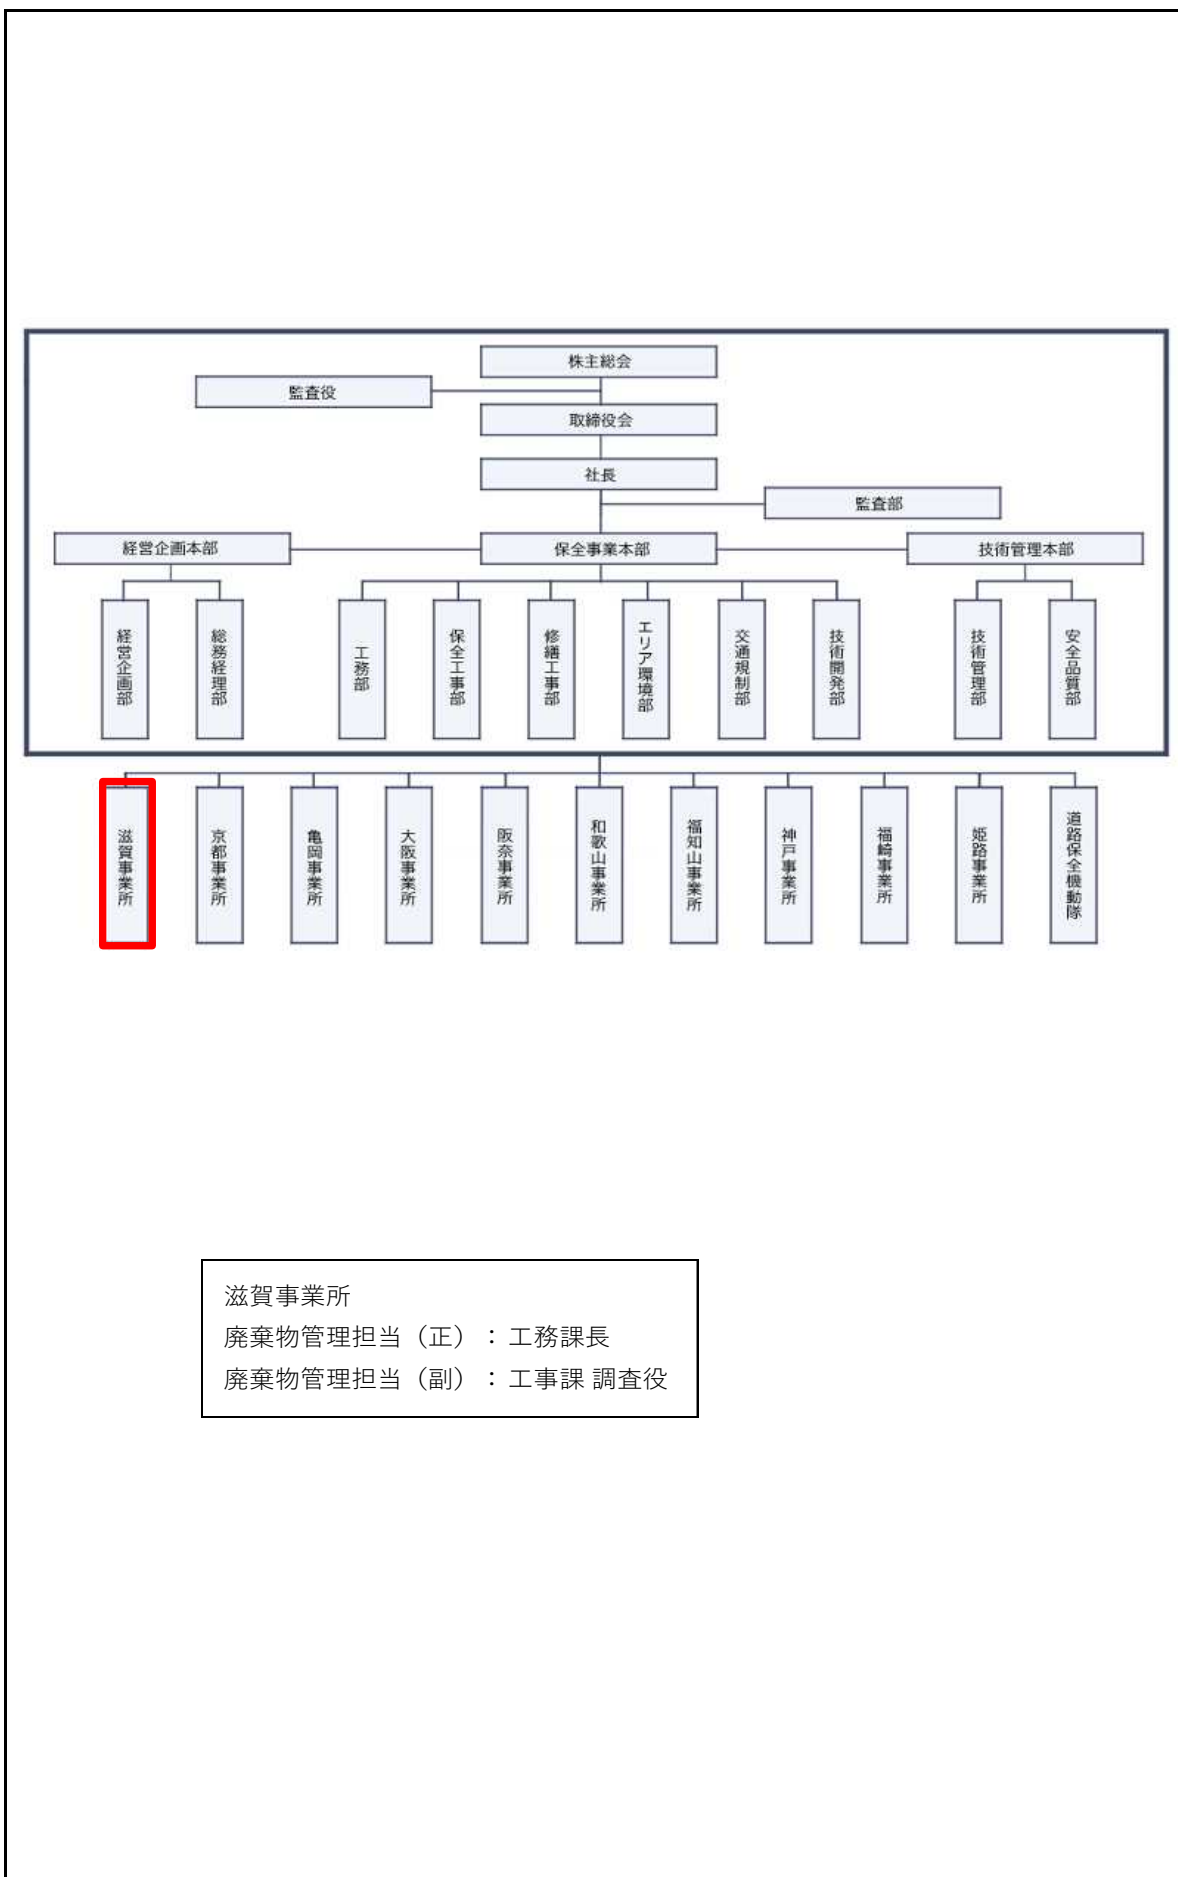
株主総会

監査役

取締役会

社長

監査部

経営企画本部

保全事業本部

技術管理本部

経営企画部

総務経理部

工務部

保全工事部

修繕工事部

エリア環境部

交通規制部

技術開発部

技術管理部

安全品質部

滋賀事業所

京都事業所

亀岡事業所

大阪事業所

阪奈事業所

和歌山事業所

福知山事業所

神戸事業所

福崎事業所

姫路事業所

道路保全機動隊

滋賀事業所
廃棄物管理担当（正）：工務課長
廃棄物管理担当（副）：工事課 調査役